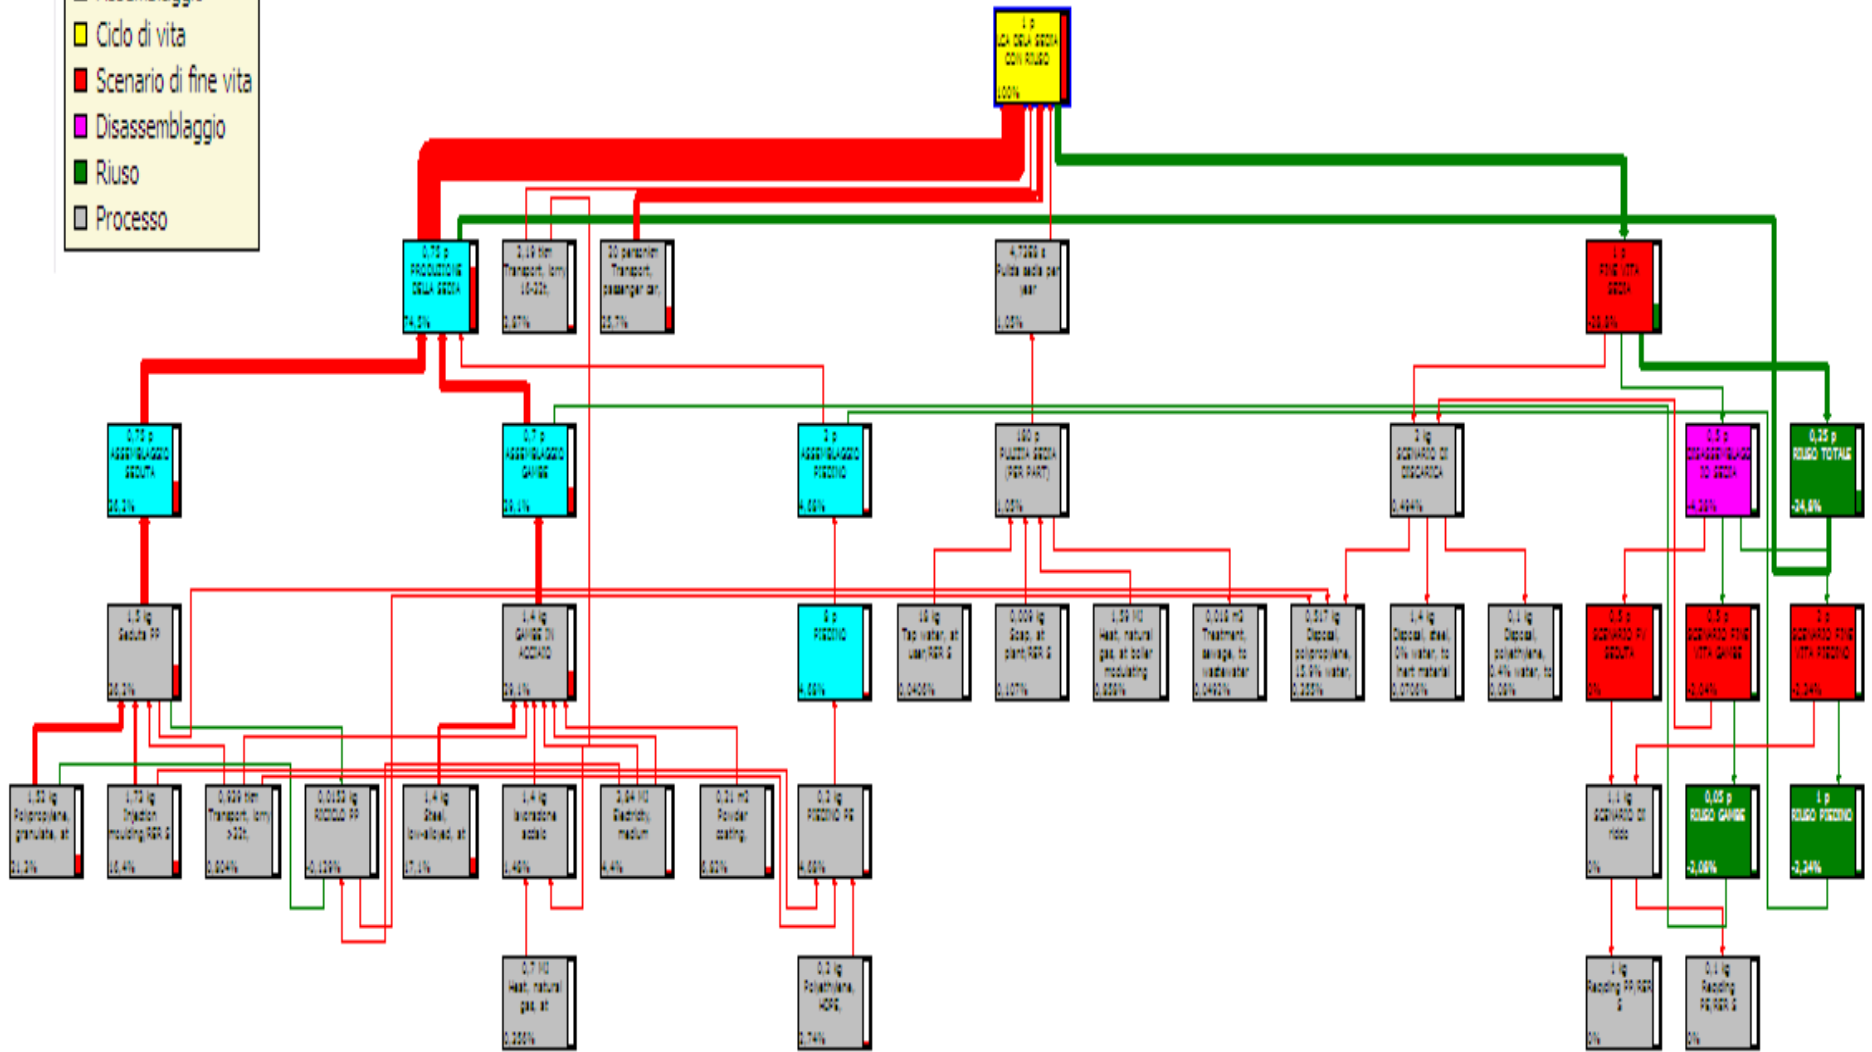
Assemblaggio
Ciclo di vita
Scenario di fine vita
Disassemblaggio
Riuso
Processo

1 p
LCA DELLA SEDIA CON RIUSO
100%

0,75 p
PRODUZIONE DELLA SEDIA
74,5%

3,19 tkm
Transport, lorry 16-32t,
2,87%

20 personkm
Transport, passenger car,
23,7%

4,7269 a
Pulizia sedia per year
1,05%

1 p
FINE VITA SEDIA
-20,8%

0,75 p
ASSEMBLAGGIO SEDUTA
26,3%

0,7 p
ASSEMBLAGGIO GAMBE
29,1%

3 p
ASSEMBLAGGIO PIEDINO
4,66%

180 p
PULIZIA SEDIA (PER PART)
1,05%

3 kg
SCENARIO DI DISCARICA
0,494%

0,5 p
DISASSEMBLAGGIO SEDIA
-4,38%

0,25 p
RIUSO TOTALE
-24,6%

1,5 kg
Seduta PP
26,3%

1,4 kg
GAMBE IN ACCIAIO
29,1%

6 p
PIEDINO
4,66%

18 kg
Tap water, at user/RER S
0,0408%

0,009 kg
Soap, at plant/RER S
0,107%

1,59 MJ
Heat, natural gas, at boiler modulating
0,226%

0,018 m3
Treatment, sewage, to wastewater
0,0492%

0,517 kg
Disposal, polypropylene, 15.9% water,
0,355%

1,4 kg
Disposal, steel, 0% water, to inert material
0,0708%

0,1 kg
Disposal, polyethylene, 0.4% water, to
0,08%

0,5 p
SCENARIO FV SEDUTA
0%

0,5 p
SCENARIO FINE VITA GAMBE
-2,04%

3 p
SCENARIO FINE VITA PIEDINO
-2,34%

1,53 kg
Polypropylene, granulate, at
21,3%

1,73 kg
Injection moulding/RER S
10,4%

0,929 tkm
Transport, lorry >32t,
0,604%

0,0153 kg
RICICLO PP
-0,139%

1,4 kg
Steel, low-alloyed, at
17,1%

1,4 kg
lavorazione acciaio
1,46%

3,64 MJ
Electricity, medium
4,4%

0,21 m2
Powder coating,
6,63%

0,2 kg
PIEDINO PE
4,66%

1,1 kg
SCENARIO DI riciclo
0%

0,05 p
RIUSO GAMBE
-2,08%

1 p
RIUSO PIEDINO
-2,34%

0,7 MJ
Heat, natural gas, at
0,256%

0,2 kg
Polyethylene, HDPE,
3,74%

1 kg
Recycling PP/RER S
0%

0,1 kg
Recycling PE/RER S
0%